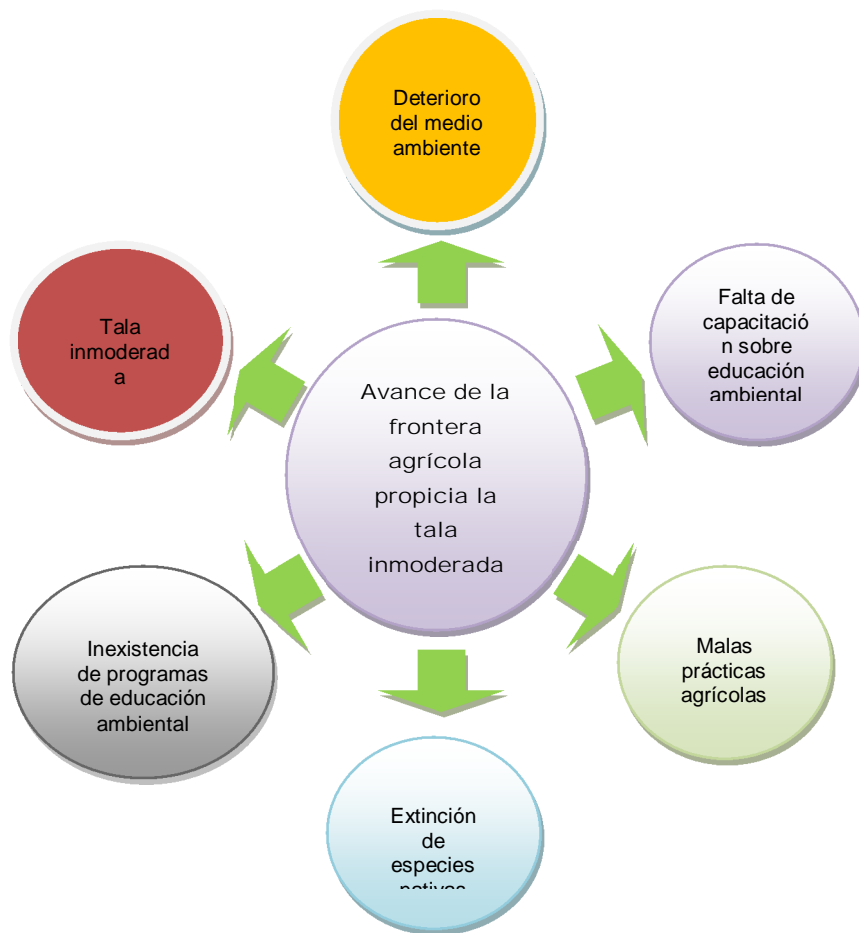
Deterioro del medio ambiente

Falta de capacitació n sobre educación ambiental

Tala inmoderad a

Avance de la frontera agrícola propicia la tala inmoderada

Inexistencia de programas de educación ambiental

Malas prácticas agrícolas

Extinción de especies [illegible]